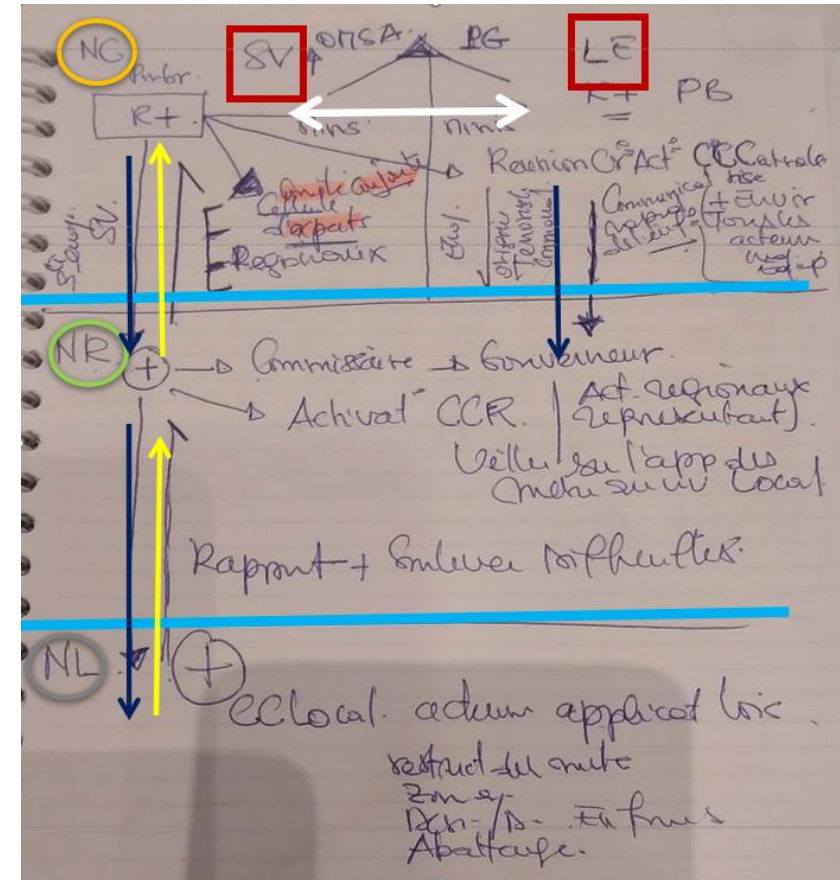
NG
SV
OMSA
PG
LE
R+
PB
R+
mins
mins
Réunion Cr Act° CCC
Cellule Crise
Cellule d'experts
Régionaux
Ext/
Communicat°
+ Envoi Tous les acteurs
SV
NR
+
Commissaire → Gouverneur.
Activat° CCR.
Act. régionaux représentant).
Veille sur l'app des mesures au Local
Rapport + Soulever difficultés.
NL
+
CC Local. acteurs applicat° loc
restrict° du mvt
Zone
Dés-/D- Enfouis
Abattage.